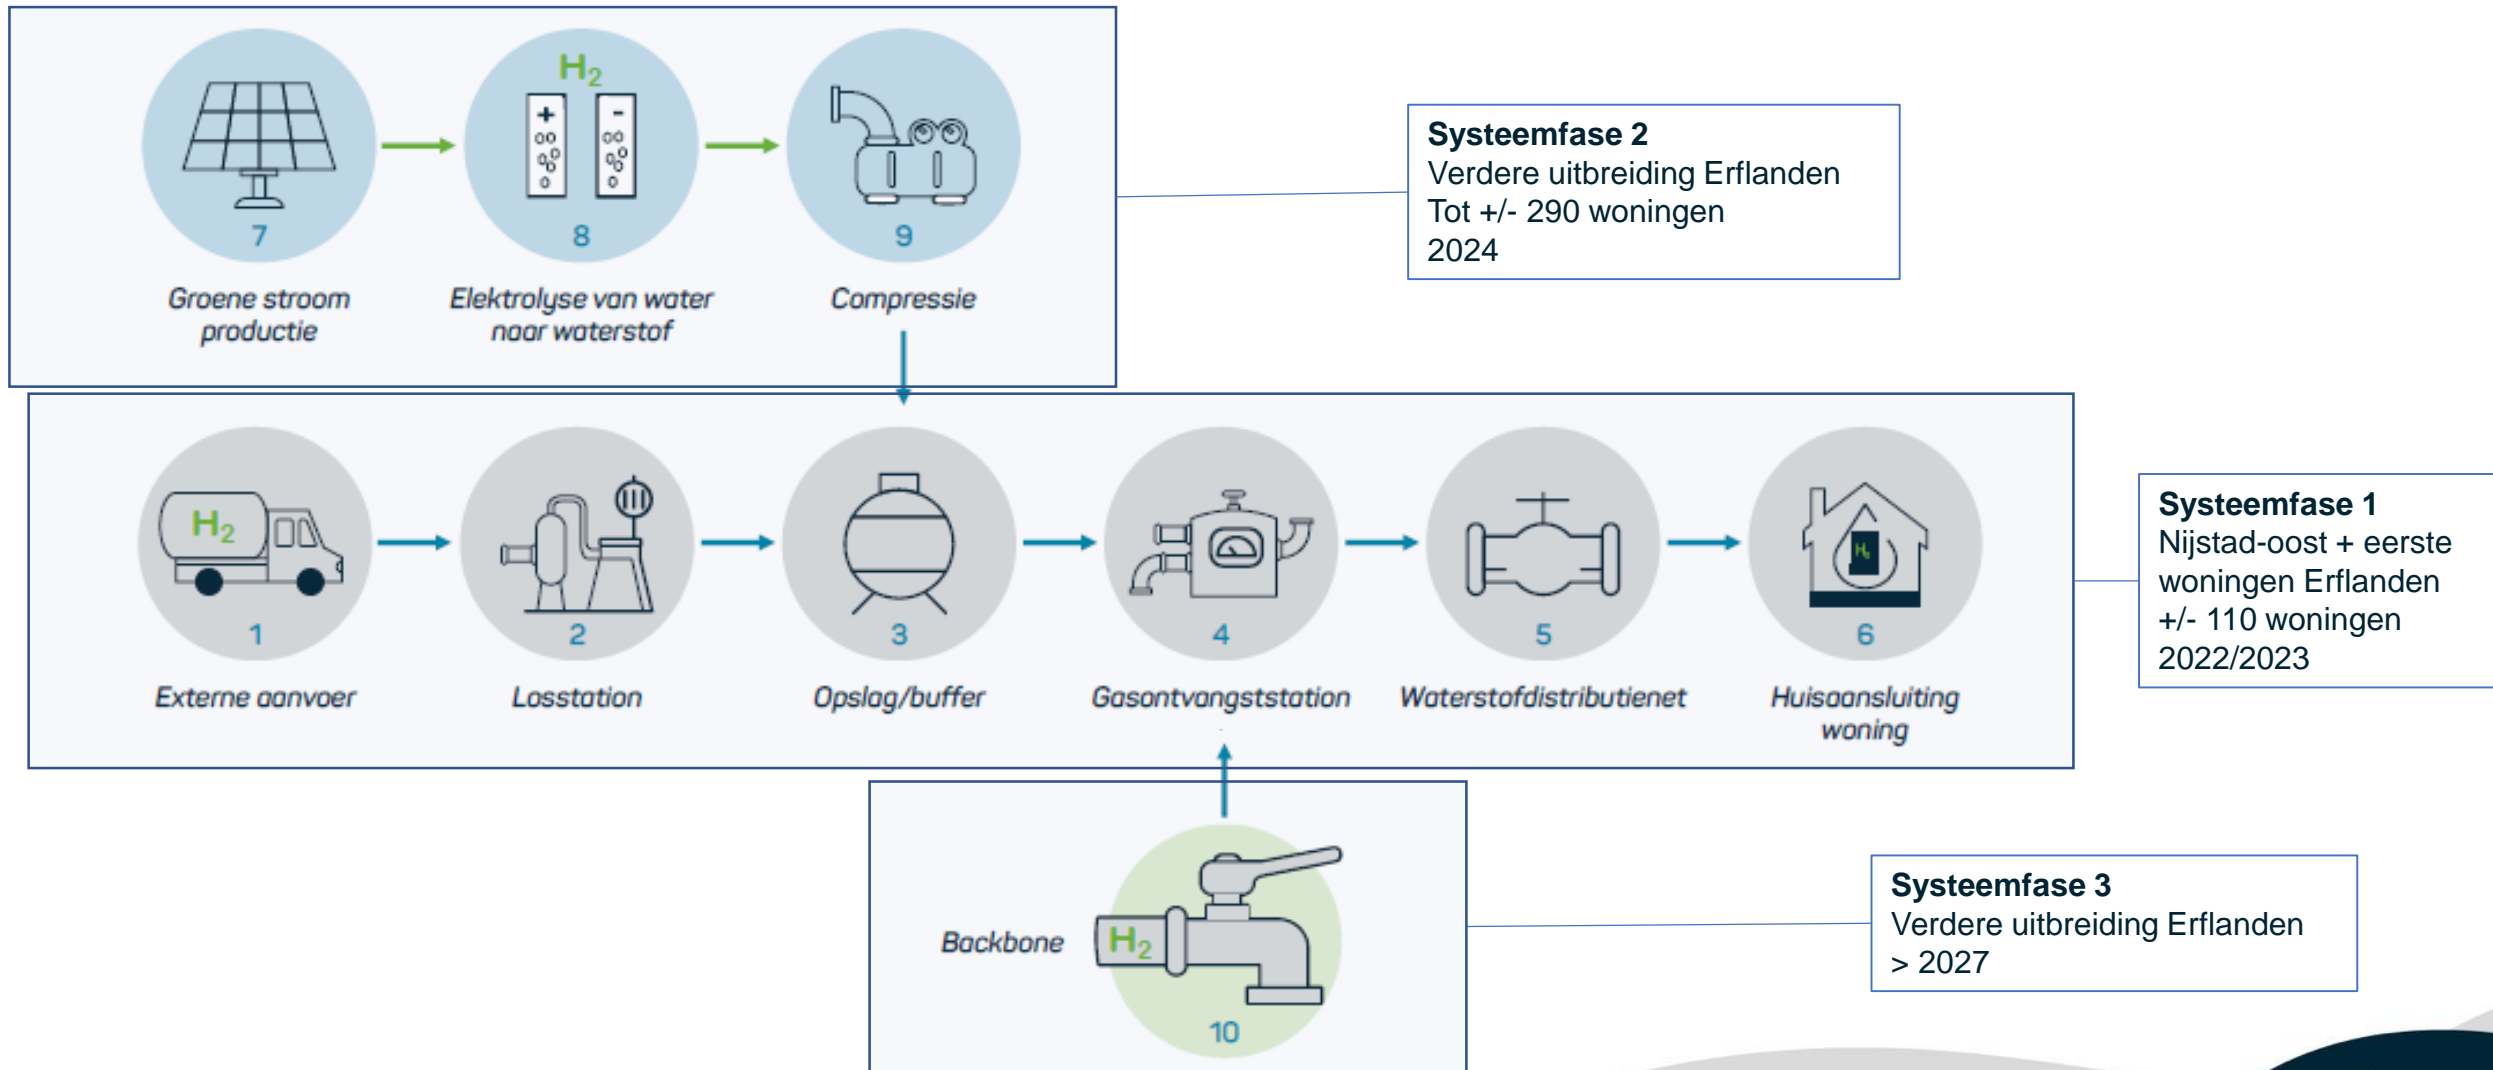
$H_2$

7
Groene stroom productie

8
Elektrolyse van water naar waterstof

9
Compressie

**Systeemfase 2**
Verdere uitbreiding Erflanden
Tot +/- 290 woningen
2024

$H_2$

1
Externe aanvoer

2
Losstation

3
Opslag/buffer

4
Gasontvangststation

5
Waterstofdistributienet

$H_2$

6
Huisaansluiting woning

**Systeemfase 1**
Nijstad-oost + eerste woningen Erflanden
+/- 110 woningen
2022/2023

Backbone

$H_2$

10

**Systeemfase 3**
Verdere uitbreiding Erflanden
> 2027